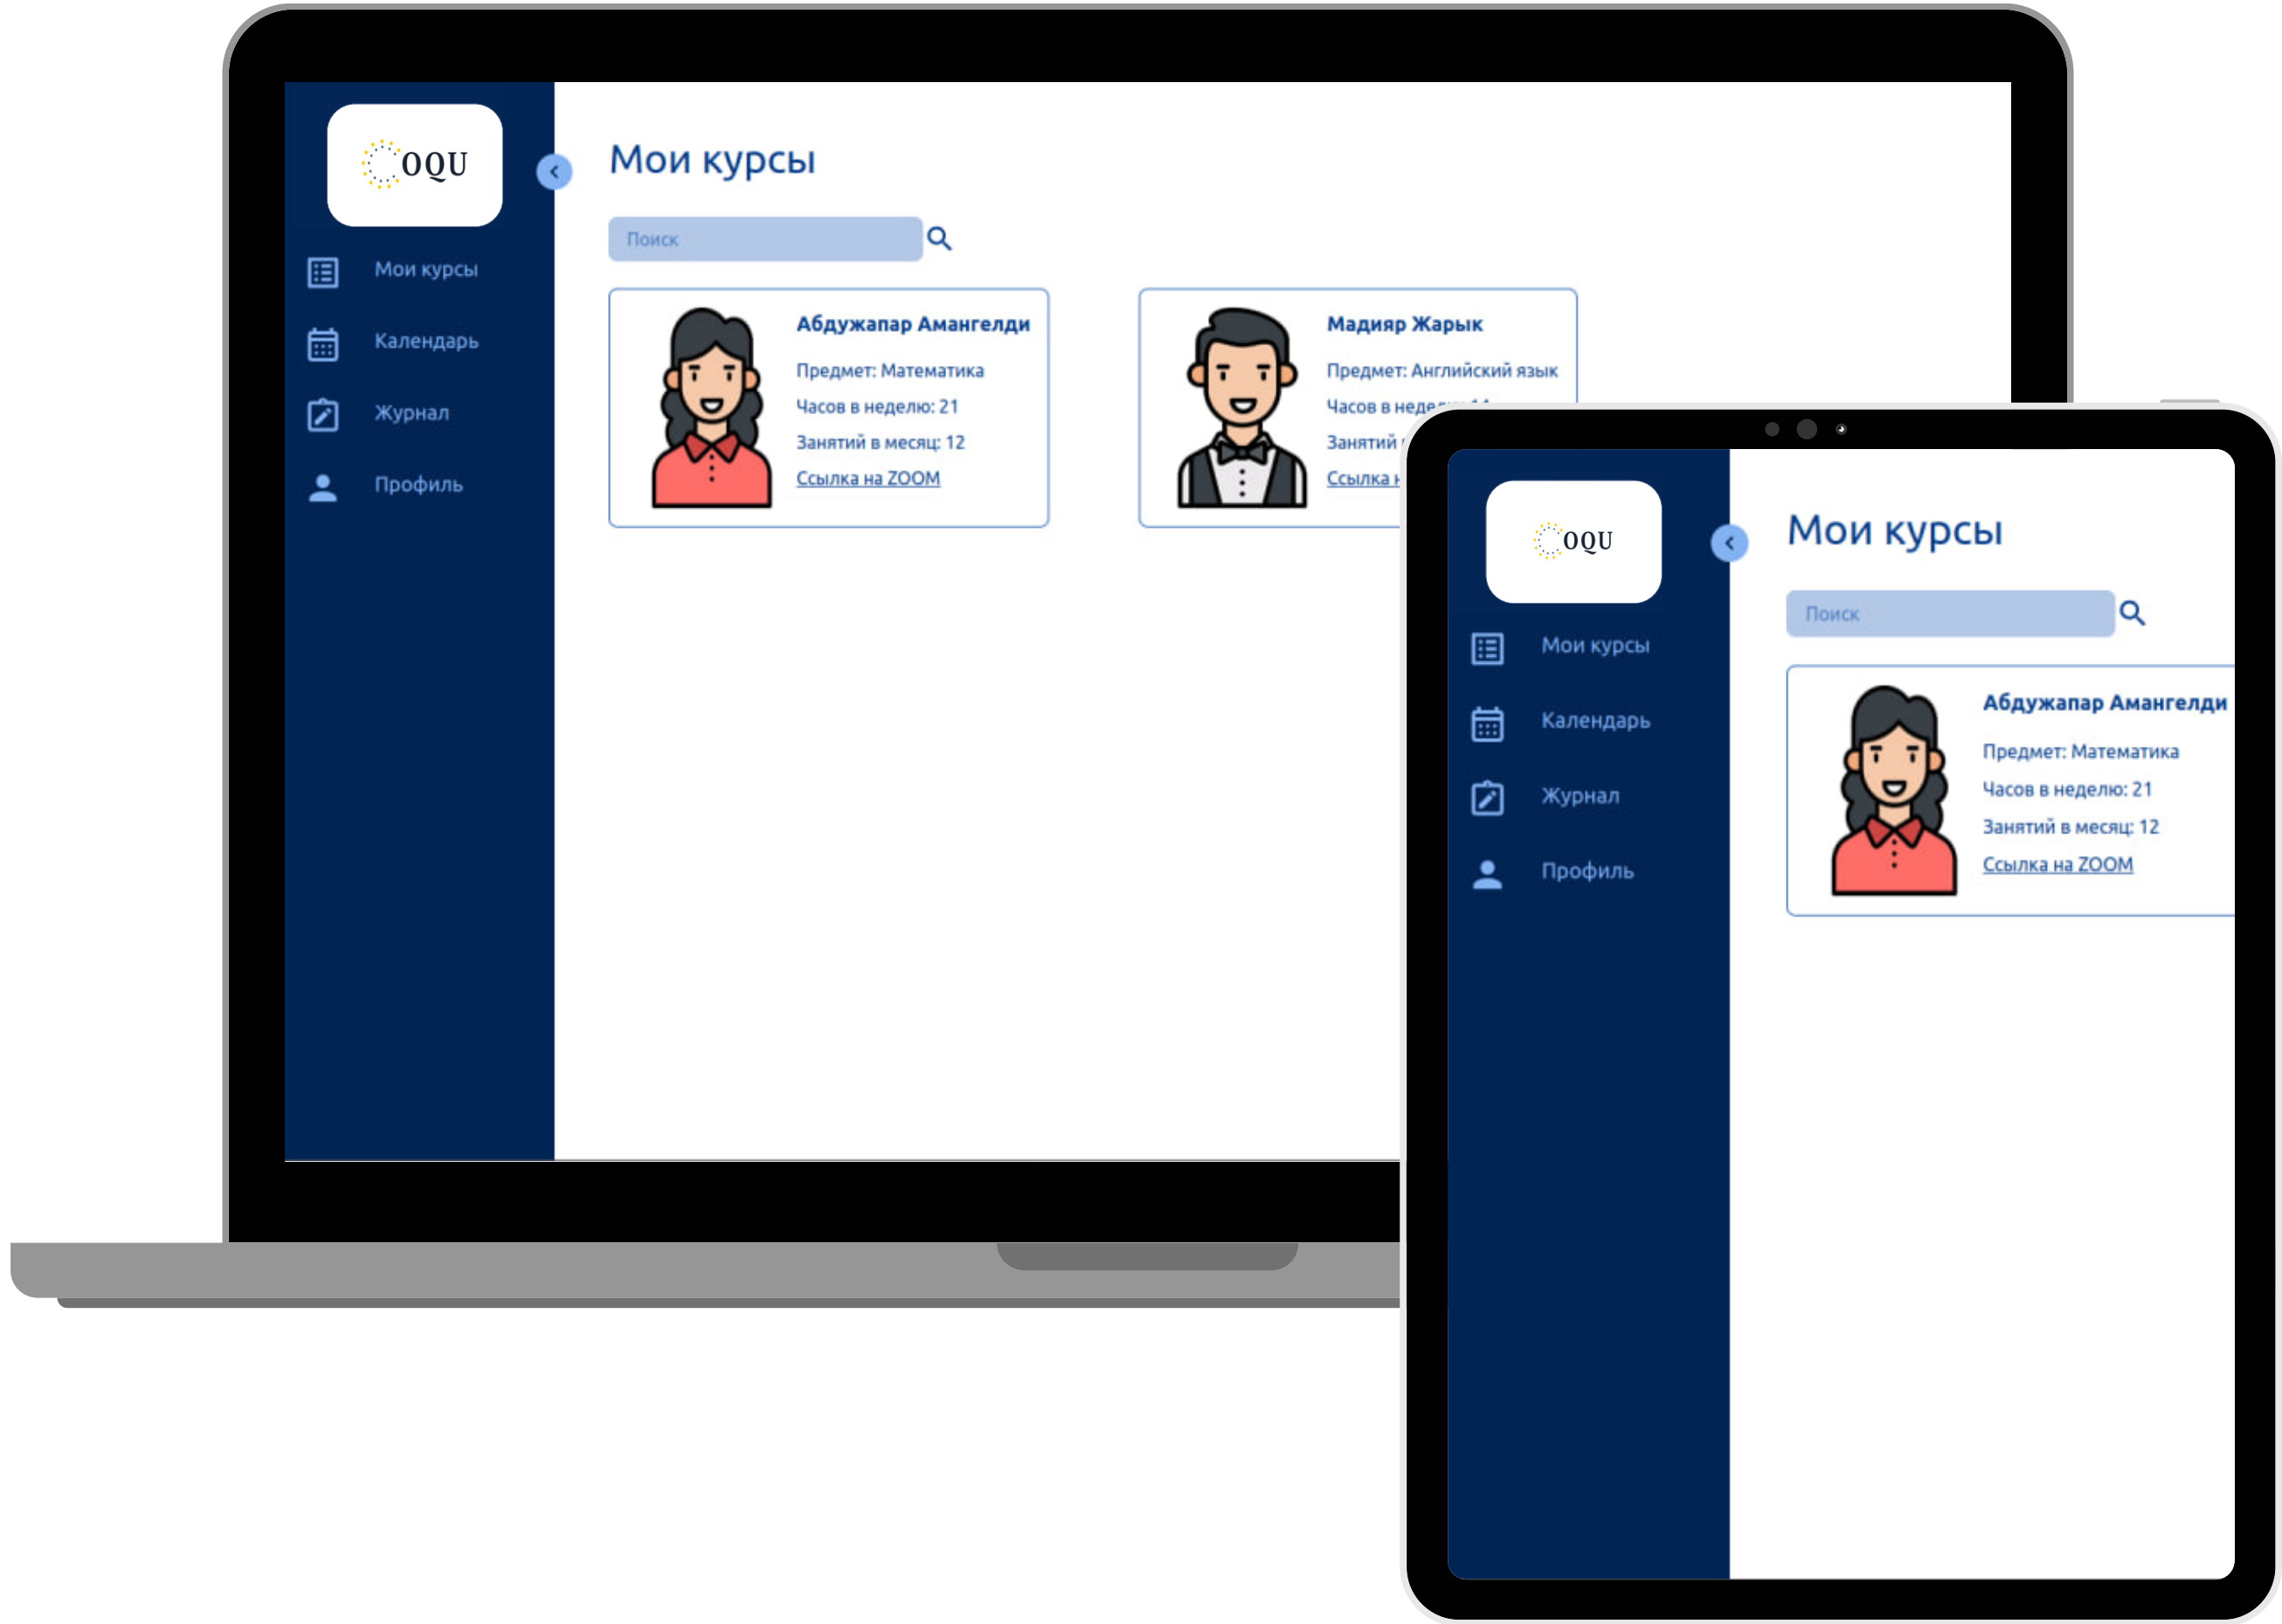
OQU

Мои курсы

Календарь

Журнал

Профиль

Мои курсы

Поиск

Абдужапар Амангелди

Предмет: Математика

Часов в неделю: 21

Занятий в месяц: 12

Ссылка на ZOOM

Мадияр Жарык

Предмет: Английский язык

Часов в неде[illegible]

Занятий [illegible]

Ссылка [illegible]

OQU

Мои курсы

Календарь

Журнал

Профиль

Мои курсы

Поиск

Абдужапар Амангелди

Предмет: Математика

Часов в неделю: 21

Занятий в месяц: 12

Ссылка на ZOOM